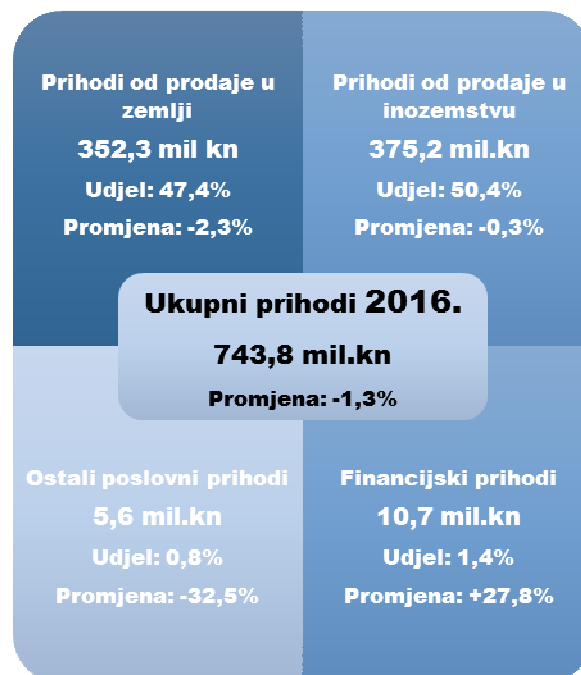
Prihodi od prodaje u zemlji
352,3 mil kn
Udjel: 47,4%
Promjena: -2,3%

Prihodi od prodaje u inozemstvu
375,2 mil.kn
Udjel: 50,4%
Promjena: -0,3%

Ukupni prihodi 2016.
743,8 mil.kn
Promjena: -1,3%

Ostali poslovni prihodi
5,6 mil.kn
Udjel: 0,8%
Promjena: -32,5%

Financijski prihodi
10,7 mil.kn
Udjel: 1,4%
Promjena: +27,8%